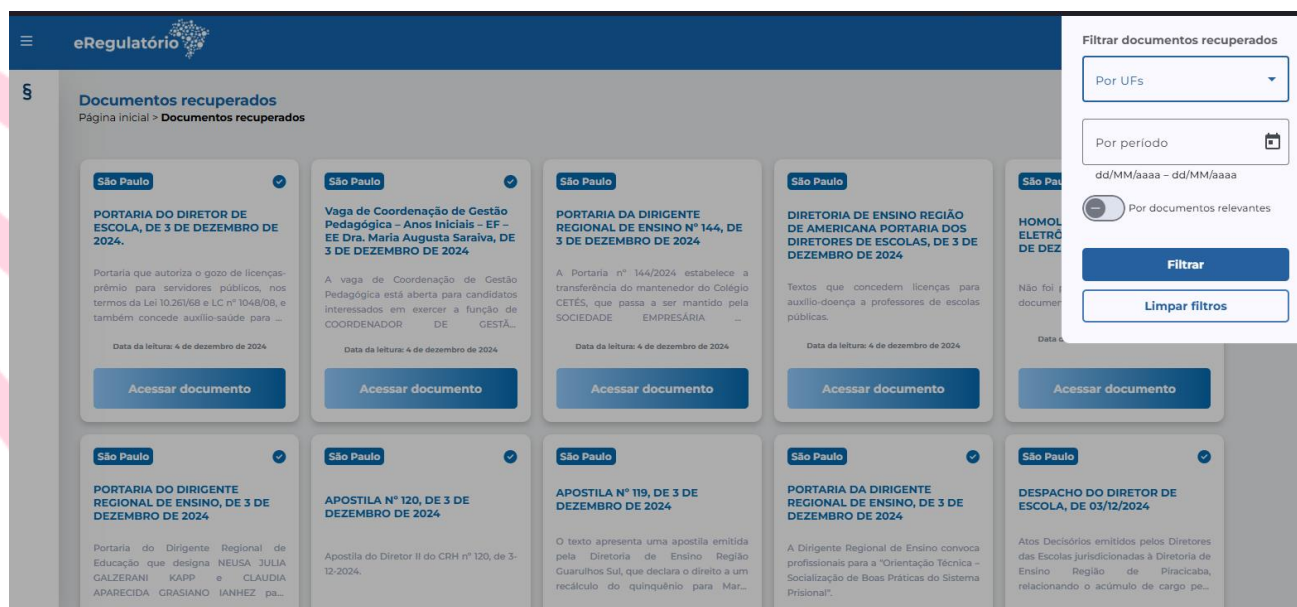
eRegulatório

§

Documentos recuperados
Página inicial > Documentos recuperados

São Paulo
PORTARIA DO DIRETOR DE ESCOLA, DE 3 DE DEZEMBRO DE 2024.
Portaria que autoriza o gozo de licenças-prêmio para servidores públicos, nos termos da Lei 10.261/68 e LC nº 1048/08, e também concede auxílio-saúde para ...
Data da leitura: 4 de dezembro de 2024
Acessar documento

São Paulo
Vaga de Coordenação de Gestão Pedagógica – Anos Iniciais – EF – EE Dra. Maria Augusta Saraiva, DE 3 DE DEZEMBRO DE 2024
A vaga de Coordenação de Gestão Pedagógica está aberta para candidatos interessados em exercer a função de COORDENADOR DE GESTÃ...
Data da leitura: 4 de dezembro de 2024
Acessar documento

São Paulo
PORTARIA DA DIRIGENTE REGIONAL DE ENSINO Nº 144, DE 3 DE DEZEMBRO DE 2024
A Portaria nº 144/2024 estabelece a transferência do mantenedor do Colégio CETÉS, que passa a ser mantido pela SOCIEDADE EMPRESÁRIA ...
Data da leitura: 4 de dezembro de 2024
Acessar documento

São Paulo
DIRETORIA DE ENSINO REGIÃO DE AMERICANA PORTARIA DOS DIRETORES DE ESCOLAS, DE 3 DE DEZEMBRO DE 2024
Textos que concedem licenças para auxílio-doença a professores de escolas públicas.
Data da leitura: 4 de dezembro de 2024
Acessar documento

São Pau
HOMOL ELETRÔ DE DEZ
Não foi p documen
Data d
Acessar documento

Filtrar documentos recuperados
Por UFs
Por período
dd/MM/aaaa – dd/MM/aaaa
Por documentos relevantes
Filtrar
Limpar filtros

São Paulo
PORTARIA DO DIRIGENTE REGIONAL DE ENSINO, DE 3 DE DEZEMBRO DE 2024
Portaria do Dirigente Regional de Educação que designa NEUSA JULIA GALZERANI KAPP e CLAUDIA APARECIDA GRASIANO IANHEZ pa...

São Paulo
APOSTILA Nº 120, DE 3 DE DEZEMBRO DE 2024
Apostila do Diretor II do CRH nº 120, de 3-12-2024.

São Paulo
APOSTILA Nº 119, DE 3 DE DEZEMBRO DE 2024
O texto apresenta uma apostila emitida pela Diretoria de Ensino Região Guarulhos Sul, que declara o direito a um recálculo do quinquênio para Mar...

São Paulo
PORTARIA DA DIRIGENTE REGIONAL DE ENSINO, DE 3 DE DEZEMBRO DE 2024
A Dirigente Regional de Ensino convoca profissionais para a "Orientação Técnica – Socialização de Boas Práticas do Sistema Prisional".

São Paulo
DESPACHO DO DIRETOR DE ESCOLA, DE 03/12/2024
Atos Decisórios emitidos pelos Diretores das Escolas jurisdicionadas à Diretoria de Ensino Região de Piracicaba, relacionando o acúmulo de cargo pe...